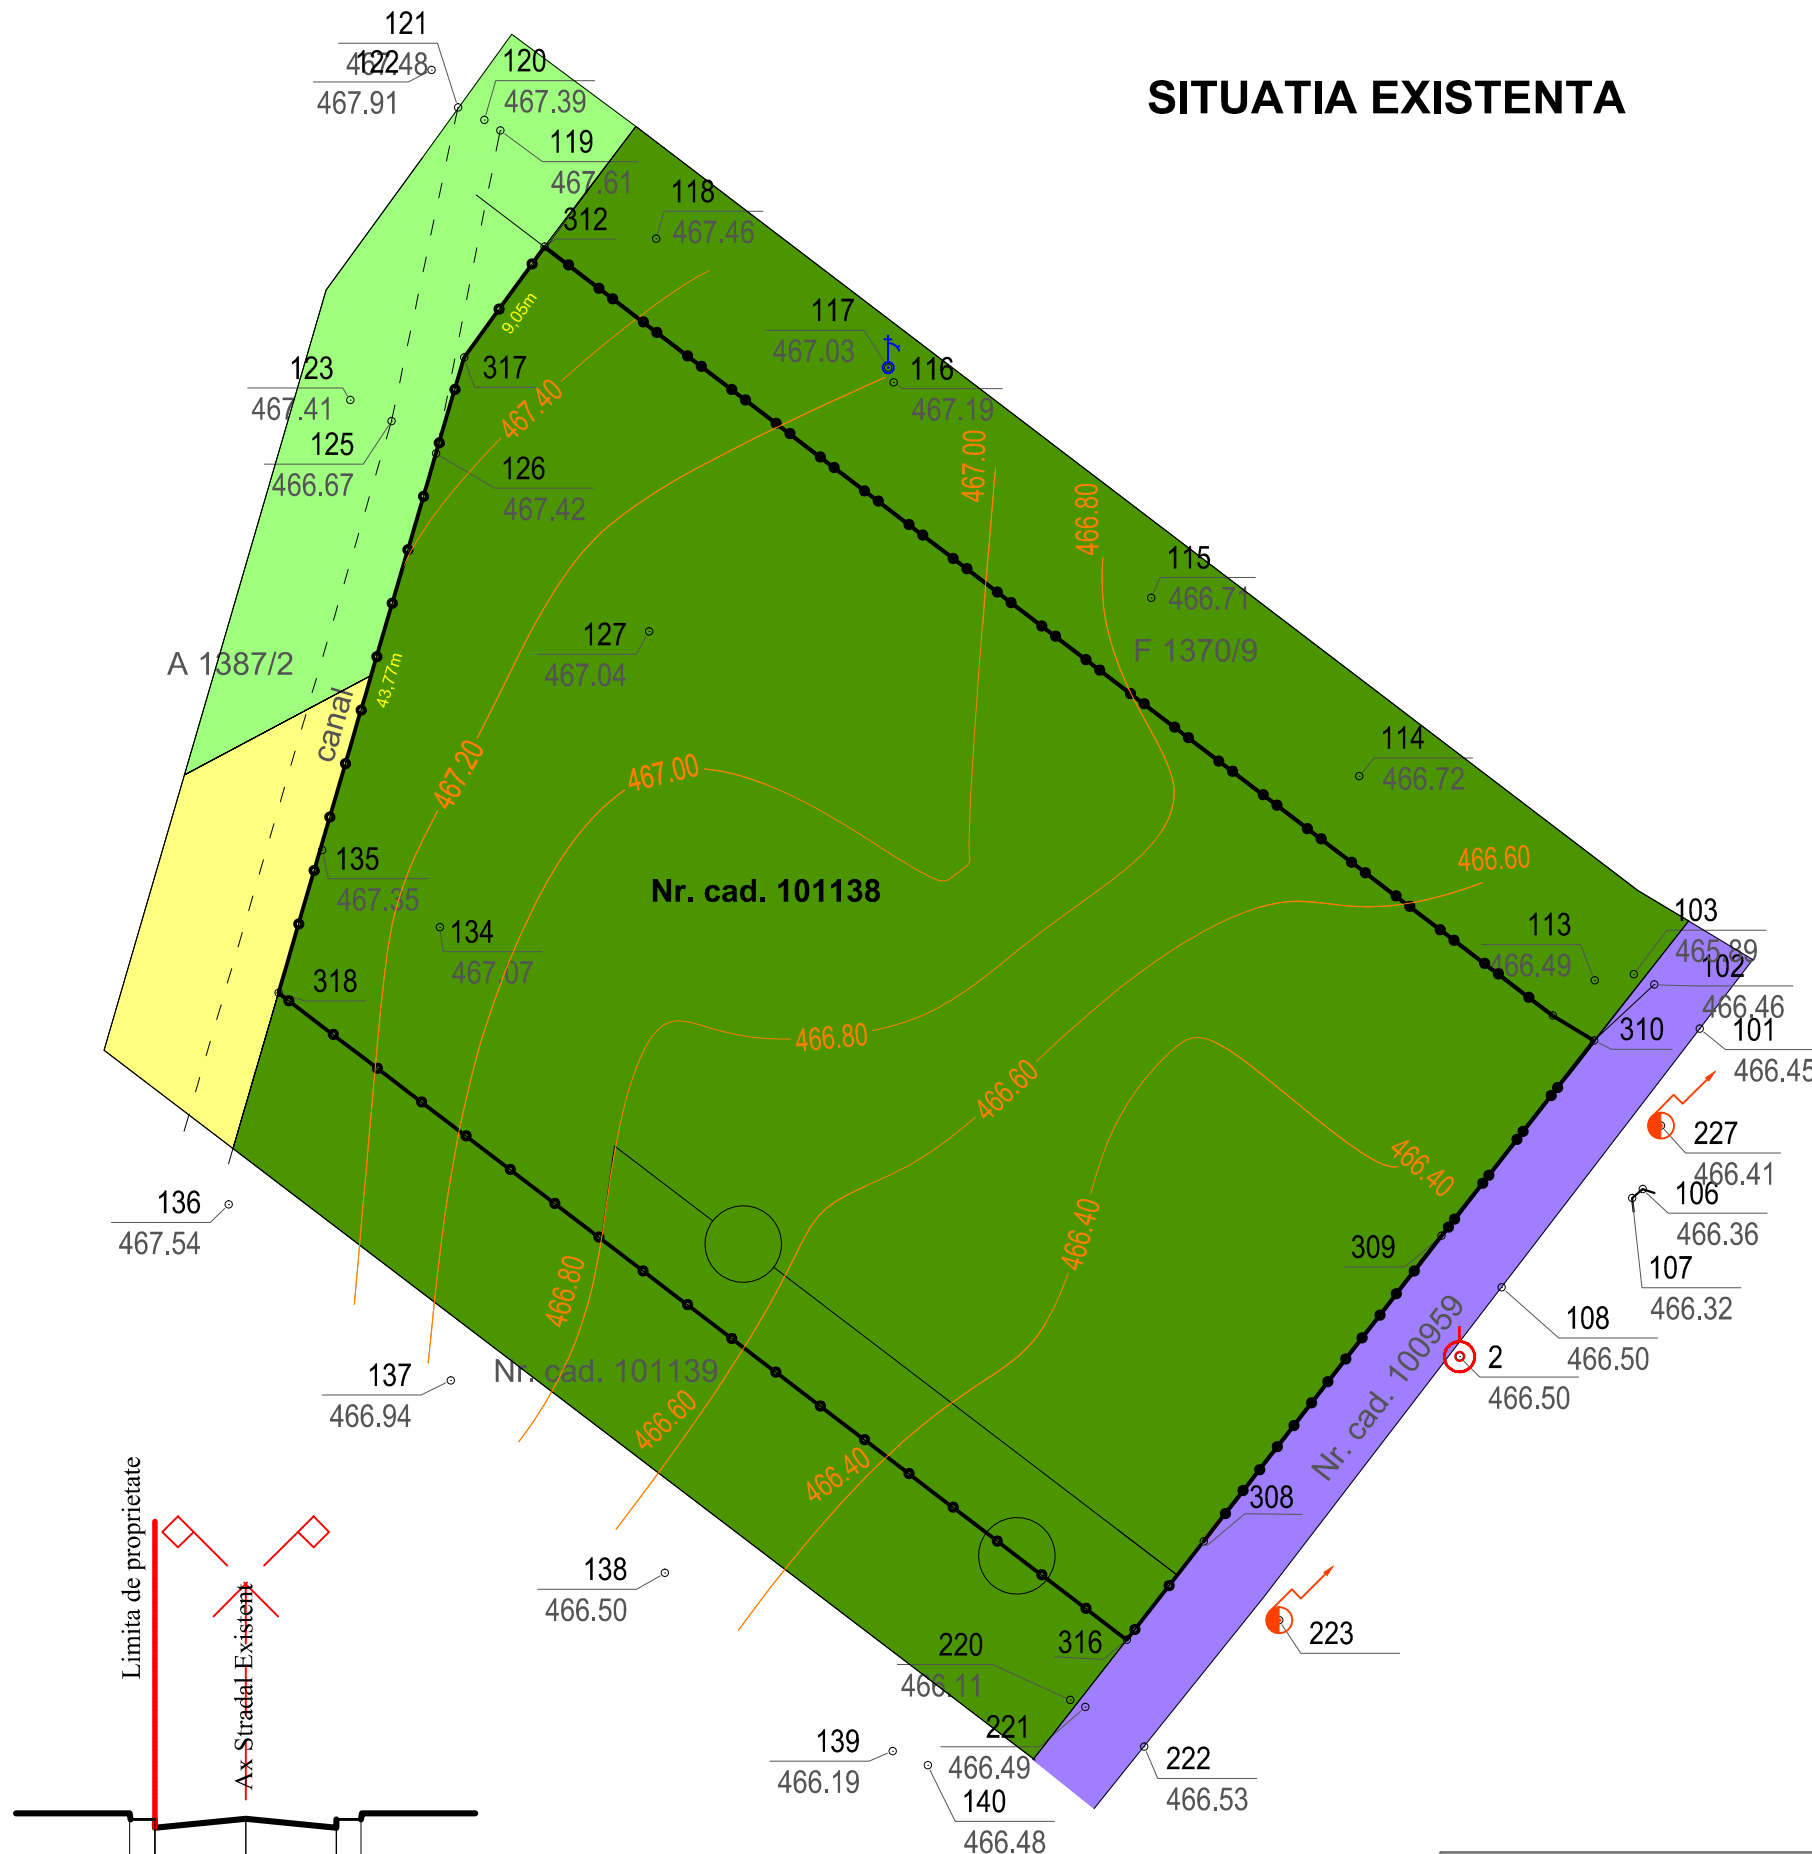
SITUATIA EXISTENTA

121
122
467.48
467.91
120
467.39
119
467.61
118
467.46
312
117
467.03
116
467.19
123
467.41
317
125
466.67
126
467.42
467.40
9,05m
467.00
466.80
115
466.71
F 1370/9
127
467.04
A 1387/2
canal
43,77m
467.20
467.00
114
466.72
135
467.35
Nr. cad. 101138
466.60
134
467.07
113
466.49
103
465.89
102
466.46
318
466.80
310
101
466.45
466.60
227
466.41
466.40
106
466.36
136
467.54
309
107
466.32
108
466.50
466.80
466.40
Nr. cad. 100959
2
466.50
137
466.94
Nr. cad. 101139
466.60
466.40
308
138
466.50
223
220
466.11
316
221
466.49
222
466.53
139
466.19
140
466.48
Limita de proprietate
Ax Stradal Existent